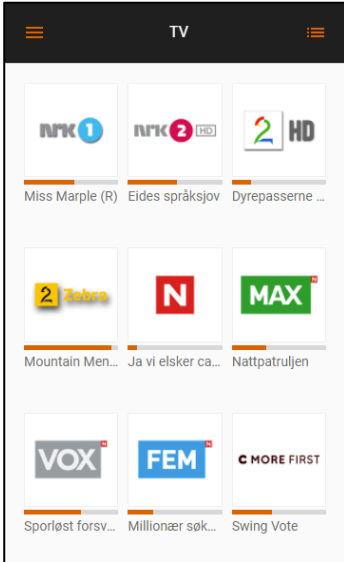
TV

NRK 1
Miss Marple (R)

NRK 2 HD
Eides språksjov

2 HD
Dyrepasserne ...

2 Zebra
Mountain Men...

N
Ja vi elsker ca...

MAX
Nattpatruljen

VOX
Sporløst forsv...

FEM
Millionær søk...

C MORE FIRST
Swing Vote